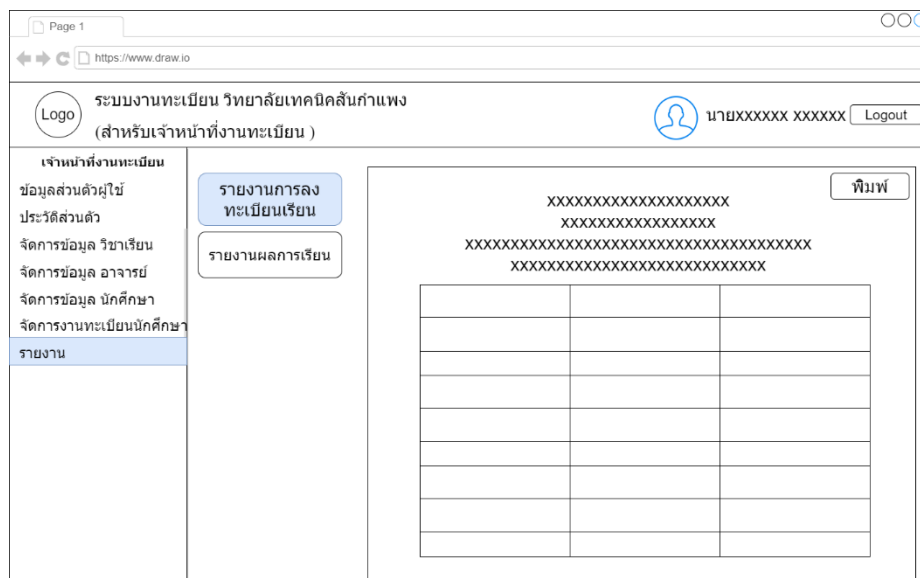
Page 1

https://www.draw.io

Logo

ระบบงานทะเบียน วิทยาลัยเทคนิคสันกำแพง
(สำหรับเจ้าหน้าที่งานทะเบียน )

นายXXXXXX XXXXXX

Logout

เจ้าหน้าที่งานทะเบียน

ข้อมูลส่วนตัวผู้ใช้

ประวัติส่วนตัว

จัดการข้อมูล วิชาเรียน

จัดการข้อมูล อาจารย์

จัดการข้อมูล นักศึกษา

จัดการงานทะเบียนนักศึกษา

รายงาน

รายงานการลงทะเบียนเรียน

รายงานผลการเรียน

พิมพ์

XXXXXXXXXXXXXXXXXXXX
XXXXXXXXXXXXXXXXX
XXXXXXXXXXXXXXXXXXXXXXXXXXXXXXXXXXXXXX
XXXXXXXXXXXXXXXXXXXXXXXXXXXXX

| | | |
|---|---|---|
| | | |
| | | |
| | | |
| | | |
| | | |
| | | |
| | | |
| | | |
| | | |